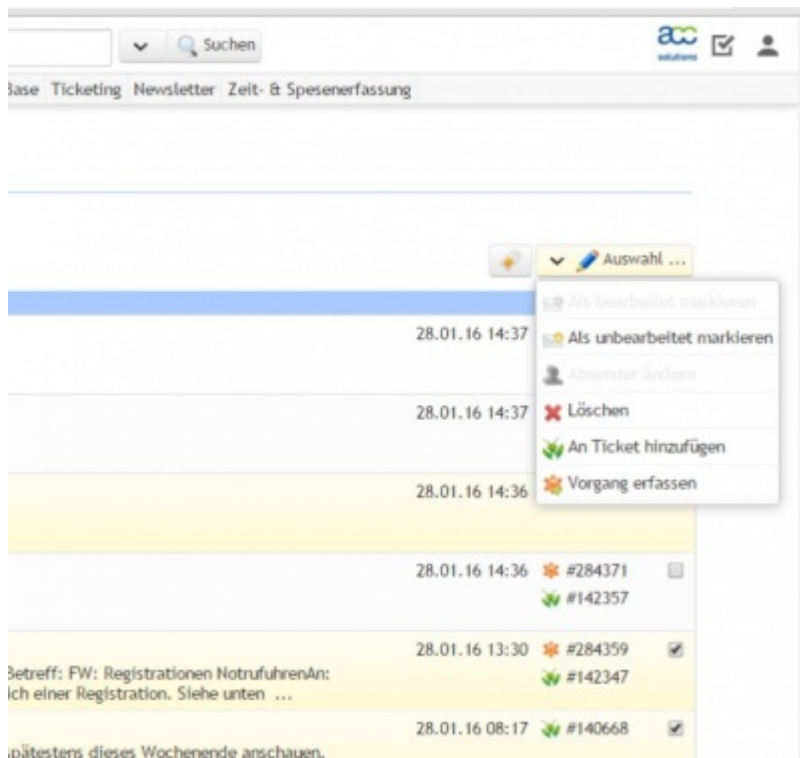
Suchen

acc solutions

Base Ticketing Newsletter Zeit- & Spesenerfassung

Auswahl ...

Als bearbeitet markieren

Als unbearbeitet markieren

Absender ändern

Löschen

An Ticket hinzufügen

Vorgang erfassen

28.01.16 14:37

28.01.16 14:37

28.01.16 14:36

28.01.16 14:36 #284371 #142357

Betreff: FW: Registrationen NotrufuhrenAn: ich einer Registration. Siehe unten ...

28.01.16 13:30 #284359 #142347

pätestens dieses Wochenende anschauen.

28.01.16 08:17 #140668